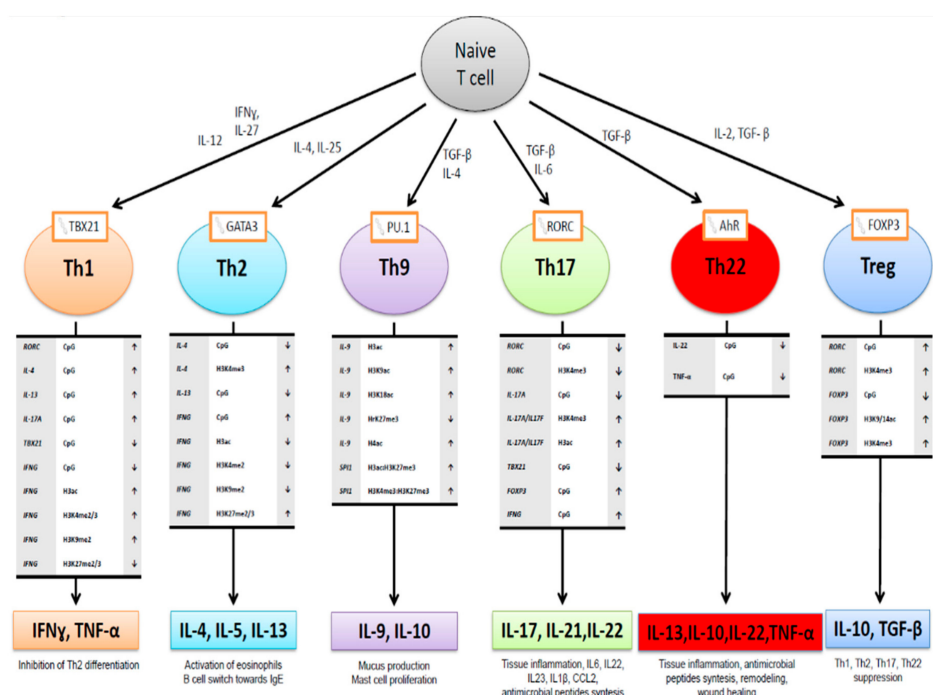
Naive T cell

IL-12

IFNγ, IL-27

IL-4, IL-25

TGF-β IL-4

TGF-β IL-6

TGF-β

IL-2, TGF- β

TBX21

Th1

| RORC | CpG | ↑ |
|---|---|---|
| IL-4 | CpG | ↑ |
| IL-13 | CpG | ↑ |
| IL-17A | CpG | ↑ |
| TBX21 | CpG | ↓ |
| IFNG | CpG | ↓ |
| IFNG | H3ac | ↑ |
| IFNG | H3K4me2/3 | ↑ |
| IFNG | H3K9me2 | ↑ |
| IFNG | H3K27me2/3 | ↓ |

IFNγ, TNF-α

Inhibition of Th2 differentiation

GATA3

Th2

| IL-4 | CpG | ↓ |
|---|---|---|
| IL-4 | H3K4me3 | ↑ |
| IL-13 | CpG | ↓ |
| IFNG | CpG | ↑ |
| IFNG | H3ac | ↓ |
| IFNG | H3K4me2 | ↓ |
| IFNG | H3K9me2 | ↓ |
| IFNG | H3K27me2/3 | ↑ |

IL-4, IL-5, IL-13

Activation of eosinophils
B cell switch towards IgE

PU.1

Th9

| IL-9 | H3ac | ↑ |
|---|---|---|
| IL-9 | H3K9ac | ↑ |
| IL-9 | H3K18ac | ↑ |
| IL-9 | H3K27me3 | ↓ |
| IL-9 | H4ac | ↑ |
| SPI1 | H3acH3K27me3 | ↑ |
| SPI1 | H3K4me3H3K27me3 | ↑ |

IL-9, IL-10

Mucus production
Mast cell proliferation

RORC

Th17

| RORC | CpG | ↓ |
|---|---|---|
| RORC | H3K4me3 | ↓ |
| IL-17A | CpG | ↓ |
| IL-17A/IL17F | H3K4me3 | ↑ |
| IL-17A/IL17F | H3ac | ↑ |
| TBX21 | CpG | ↓ |
| FOXP3 | CpG | ↑ |
| IFNG | CpG | ↑ |

IL-17, IL-21,IL-22

Tissue inflammation, IL6, IL22, IL23, IL1β, CCL2, antimicrobial peptides syntesis

AhR

Th22

| IL-22 | CpG | ↓ |
|---|---|---|
| TNF-α | CpG | ↓ |

IL-13,IL-10,IL-22,TNF-α

Tissue inflammation, antimicrobial peptides syntesis, remodeling, wound healing

FOXP3

Treg

| RORC | CpG | ↑ |
|---|---|---|
| RORC | H3K4me3 | ↑ |
| FOXP3 | CpG | ↓ |
| FOXP3 | H3K9/14ac | ↑ |
| FOXP3 | H3K4me3 | ↑ |

IL-10, TGF-β

Th1, Th2, Th17, Th22 suppression